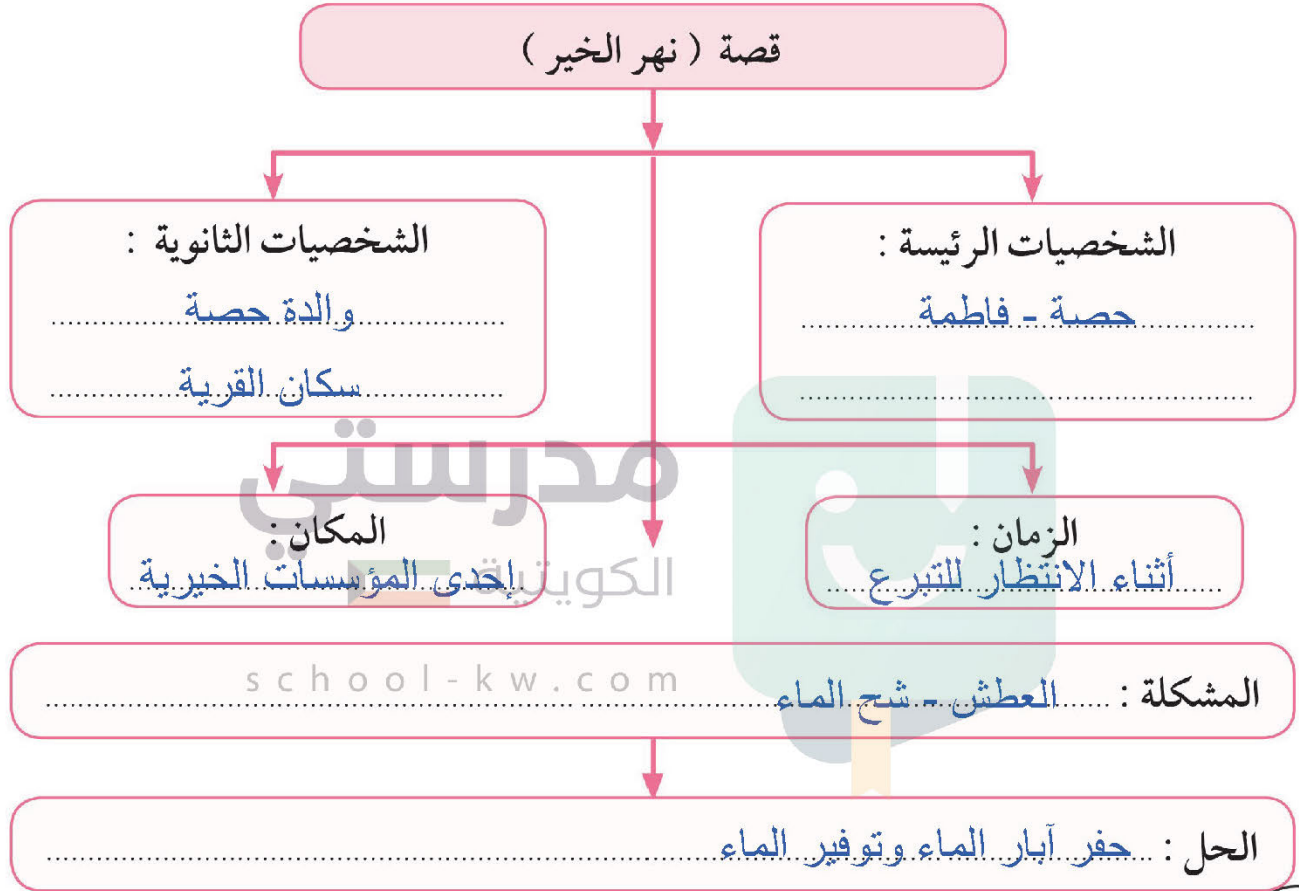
قصة ( نهر الخير )

الشخصيات الرئيسة :
حصة - فاطمة

الشخصيات الثانوية :
والدة حصة
سكان القرية

الزمان :
أثناء الانتظار للتبرع

المكان :
إحدى المؤسسات الخيرية

مدرستي
الكويتية
school-kw.com

المشكلة : العطش - شح الماء

الحل : حفر آبار الماء وتوفير الماء